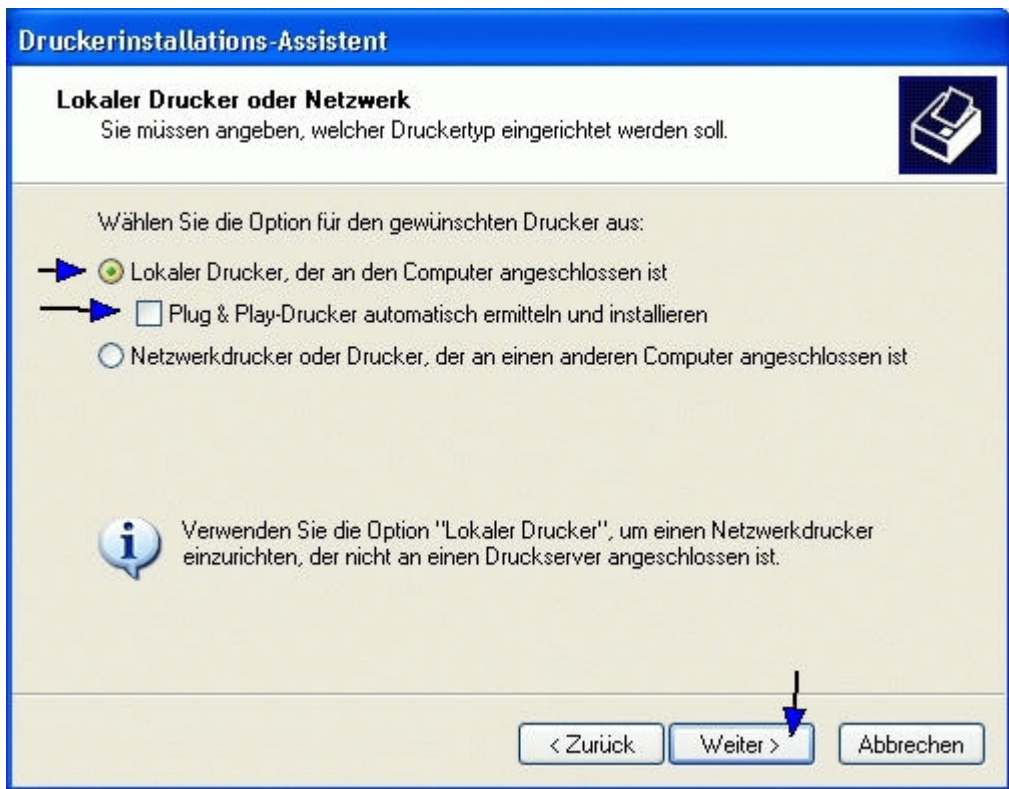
Druckerinstallations-Assistent

Lokaler Drucker oder Netzwerk
Sie müssen angeben, welcher Druckertyp eingerichtet werden soll.

Wählen Sie die Option für den gewünschten Drucker aus:

Lokaler Drucker, der an den Computer angeschlossen ist

Plug & Play-Drucker automatisch ermitteln und installieren

Netzwerkdrucker oder Drucker, der an einen anderen Computer angeschlossen ist

Verwenden Sie die Option "Lokaler Drucker", um einen Netzwerkdrucker einzurichten, der nicht an einen Druckserver angeschlossen ist.

< Zurück
Weiter >
Abbrechen